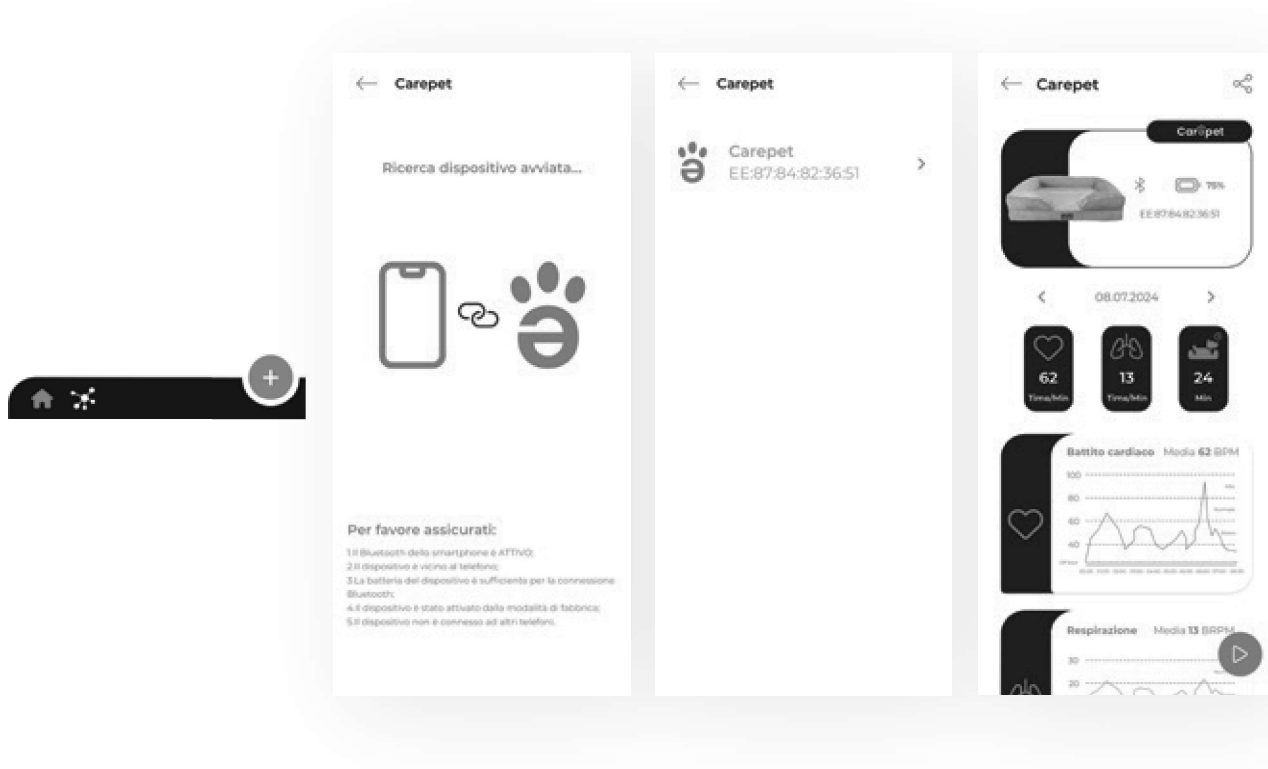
Carepet

Ricerca dispositivo avviata...

Per favore assicurati:

1.Il Bluetooth dello smartphone è ATTIVO;
2.Il dispositivo è vicino al telefono;
3.La batteria del dispositivo è sufficiente per la connessione Bluetooth;
4.Il dispositivo è stato attivato dalla modalità di fabbrica;
5.Il dispositivo non è connesso ad altri telefoni.

Carepet

Carepet
EE:87:84:82:36:51

Carepet

Carepet

75%

EE:87:84:82:36:51

08.07.2024

62
Time/Min

13
Time/Min

24
Min

Battito cardiaco Media 62 BPM

100
80
60
40

Respirazione Media 13 BRPM

30
20